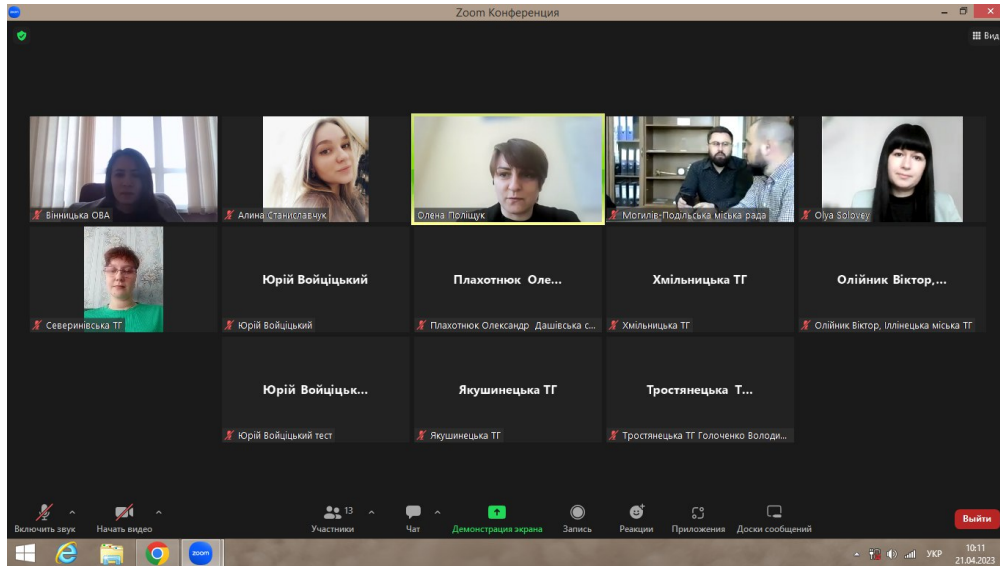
Zoom Конференция

Вид

Вінницька ОВА

Алина Станиславчук

Олена Пріліщук

Могилів-Подільська міська рада

Olya Solovey

Северинівська ТГ

Юрій Войціцький

Юрій Войціцький

Плахотнюк Оле...

Плахотнюк Олександр Дашівська с...

Хмільницька ТГ

Хмільницька ТГ

Олійник Віктор,...

Олійник Віктор, Іллінецька міська ТГ

Юрій Войціцьк...

Юрій Войціцький тест

Якушинецька ТГ

Якушинецька ТГ

Тростянецька Т...

Тростянецька ТГ Голоченко Володи...

Включить звук

Начать видео

13

Участники

Чат

Демонстрация экрана

Запись

Реакции

Приложения

Доски сообщений

Выйти

УКР

10:11

21.04.2023